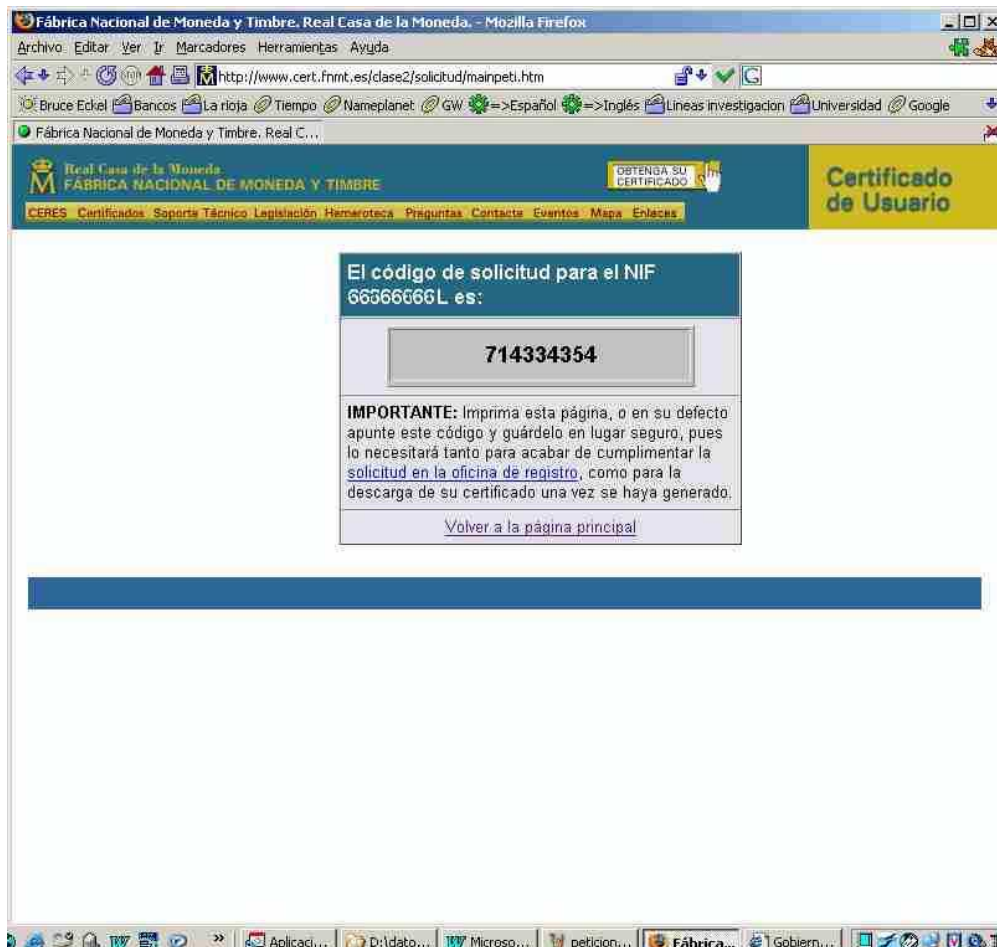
Fábrica Nacional de Moneda y Timbre. Real Casa de la Moneda. - Mozilla Firefox

Archivo Editar Ver Ir Marcadores Herramientas Ayuda

http://www.cert.fnmt.es/clase2/solicitud/mainpeti.htm

Bruce Eckel Bancos La rioja Tiempo Nameplanet GW =>Español =>Inglés Lineas investigacion Universidad Google

Fábrica Nacional de Moneda y Timbre. Real C...

Real Casa de la Moneda
FÁBRICA NACIONAL DE MONEDA Y TIMBRE

OBTENGA SU CERTIFICADO

Certificado de Usuario

CERES Certificados Soporte Técnico Legislación Hemeroteca Preguntas Contacte Eventos Mapa Enlaces

El código de solicitud para el NIF 66666666L es:

714334354

IMPORTANTE: Imprima esta página, o en su defecto apunte este código y guárdelo en lugar seguro, pues lo necesitará tanto para acabar de cumplimentar la solicitud en la oficina de registro, como para la descarga de su certificado una vez se haya generado.

Volver a la página principal

» Aplicaci... D:\dato... Microso... peticion... Fábrica... Gobiern...